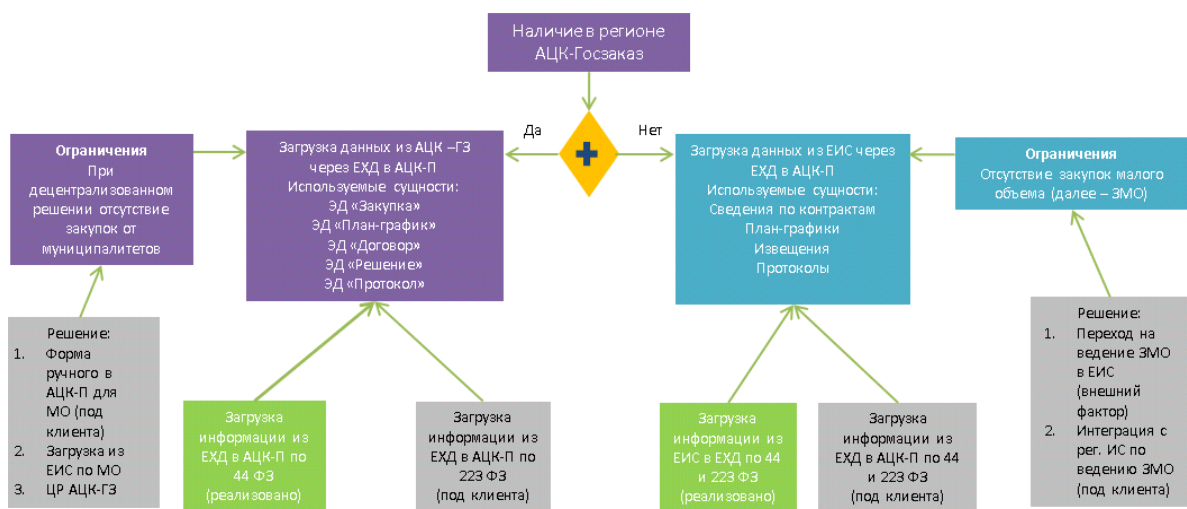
Наличие в регионе АЦК-Госзаказ

Да

Нет

Ограничения
При децентрализованном решении отсутствие закупок от муниципалитетов

Загрузка данных из АЦК –ГЗ через ЕХД в АЦК-П
Используемые сущности:
ЭД «Закупка»
ЭД «План-график»
ЭД «Договор»
ЭД «Решение»
ЭД «Протокол»

Загрузка данных из ЕИС через ЕХД в АЦК-П
Используемые сущности:
Сведения по контрактам
План-графики
Извещения
Протоколы

Ограничения
Отсутствие закупок малого объема (далее – ЗМО)

Решение:
1. Форма ручного в АЦК-П для МО (под клиента)
2. Загрузка из ЕИС по МО
3. ЦР АЦК-ГЗ

Загрузка информации из ЕХД в АЦК-П по 44 ФЗ (реализовано)

Загрузка информации из ЕХД в АЦК-П по 223 ФЗ (под клиента)

Загрузка информации из ЕИС в ЕХД по 44 и 223 ФЗ (реализовано)

Загрузка информации из ЕХД в АЦК-П по 44 и 223 ФЗ (под клиента)

Решение:
1. Переход на ведение ЗМО в ЕИС (внешний фактор)
2. Интеграция с рег. ИС по ведению ЗМО (под клиента)